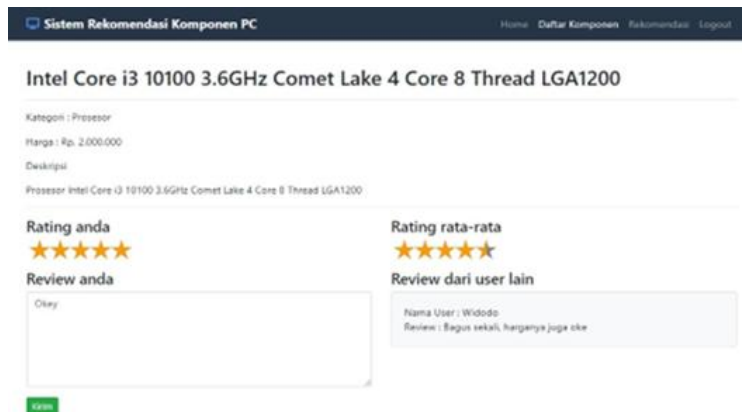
Sistem Rekomendasi Komponen PC

Home Daftar Komponen Rekomendasi Logout

Intel Core i3 10100 3.6GHz Comet Lake 4 Core 8 Thread LGA1200

Kategori : Prosesor

Harga : Rp. 2.000.000

Deskripsi

Prosesor Intel Core i3 10100 3.6GHz Comet Lake 4 Core 8 Thread LGA1200

Rating anda

★★★★★

Review anda

Okey

Kirim

Rating rata-rata

★★★★★

Review dari user lain

Nama User : Widodo
Review : Bagus sekali, harganya juga oke